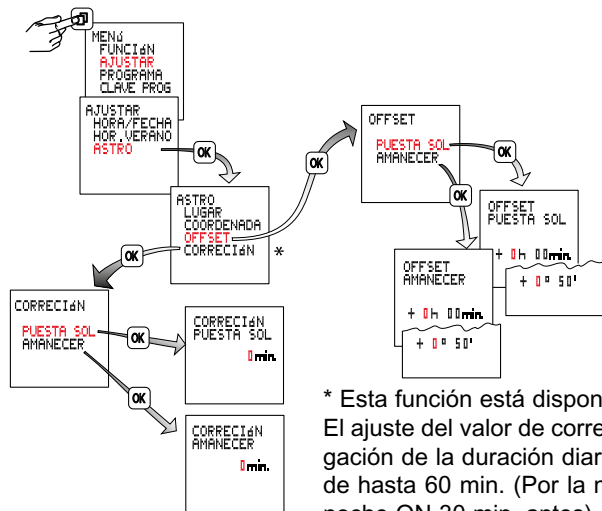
MENú
FUNCIóN
AJUSTAR
PROGRAMA
CLAVE PROG

AJUSTAR
HORA/FECHA
HOR.VERANO
ASTRO

OK

ASTRO
LUGAR
COORDENADA
OFFSET
CORRECIóN

*

OK

OFFSET
PUESTA SOL
AMANECER

OK

OK

OFFSET
PUESTA SOL
+ 0h 00min.
+ 0° 50'

OFFSET
AMANECER
+ 0h 00min.
+ 0° 50'

OK

CORRECIóN
PUESTA SOL
AMANECER

OK

CORRECIóN
PUESTA SOL
0min.

OK

CORRECIóN
AMANECER
0min.

* Esta función está dispon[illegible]
El ajuste del valor de corre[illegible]
gación de la duración diar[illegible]
de hasta 60 min. (Por la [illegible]
noche ON 30 min. antes) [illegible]